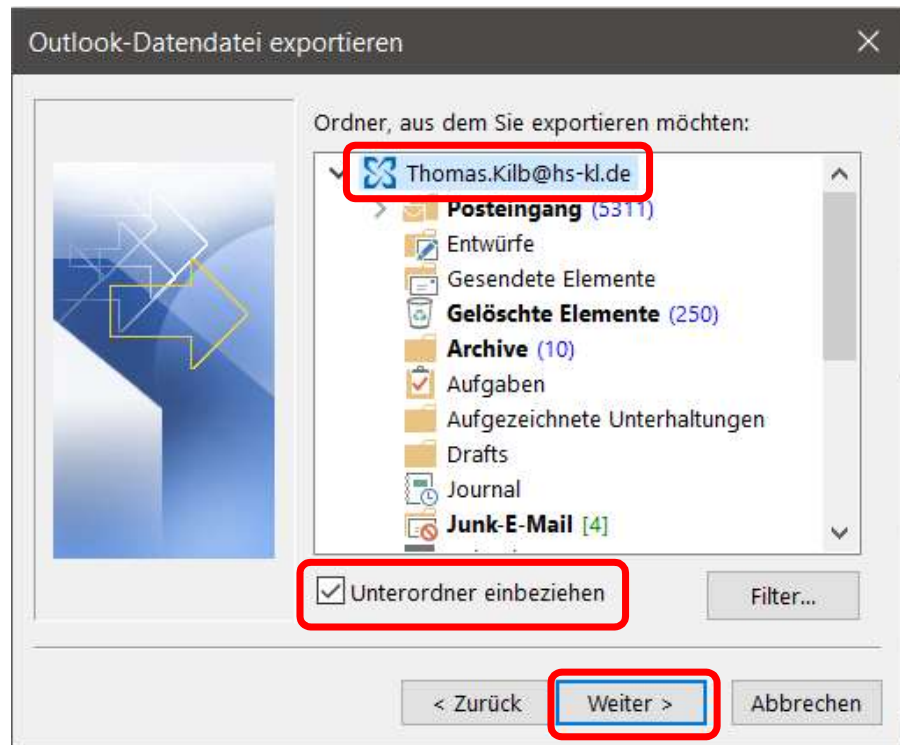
Outlook-Datendatei exportieren

Ordner, aus dem Sie exportieren möchten:

Thomas.Kilb@hs-kl.de
Posteingang (5311)
Entwürfe
Gesendete Elemente
Gelöschte Elemente (250)
Archive (10)
Aufgaben
Aufgezeichnete Unterhaltungen
Drafts
Journal
Junk-E-Mail [4]

Unterordner einbeziehen

Filter...

< Zurück

Weiter >

Abbrechen